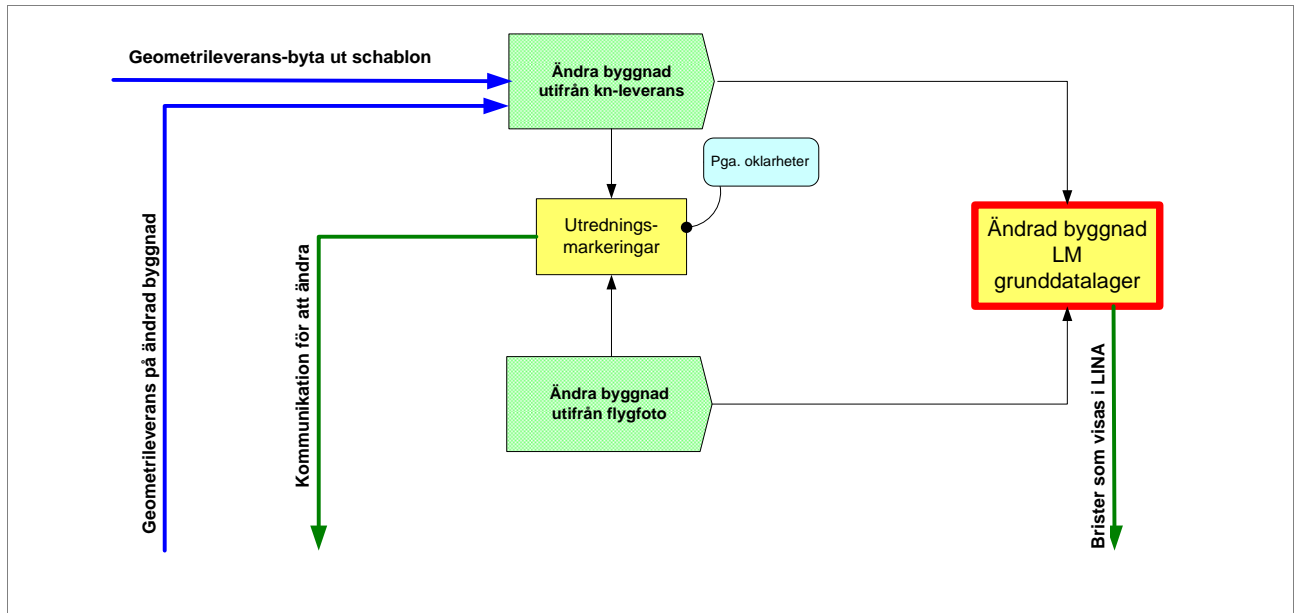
Geometrileverans-byta ut schablon

Ändra byggnad utifrån kn-leverans

Geometrileverans på ändrad byggnad

Pga. oklarheter

Utrednings-markeringar

Kommunikation för att ändra

Ändrad byggnad LM grunddatalager

Ändra byggnad utifrån flygfoto

Brister som visas i LINA